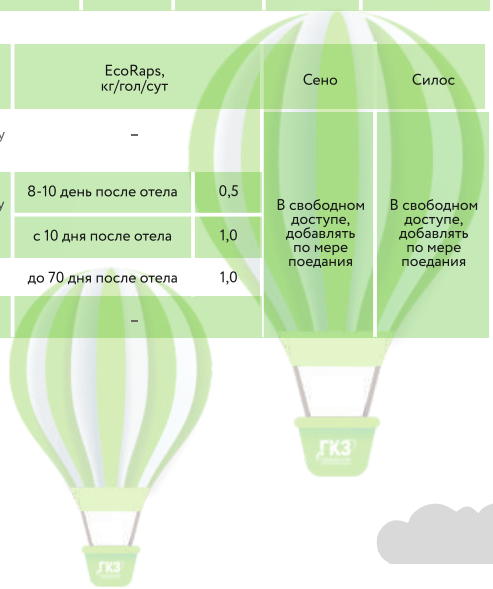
| EcoRaps, кг/гол/сут | | Сено | Силос |
|---|---|---|---|
| – | | В свободном доступе, добавлять по мере поедания | В свободном доступе, добавлять по мере поедания |
| 8-10 день после отела | 0,5 | | |
| с 10 дня после отела | 1,0 | | |
| до 70 дня после отела | 1,0 | | |
| – | | | |

ГКЗ

ГКЗ